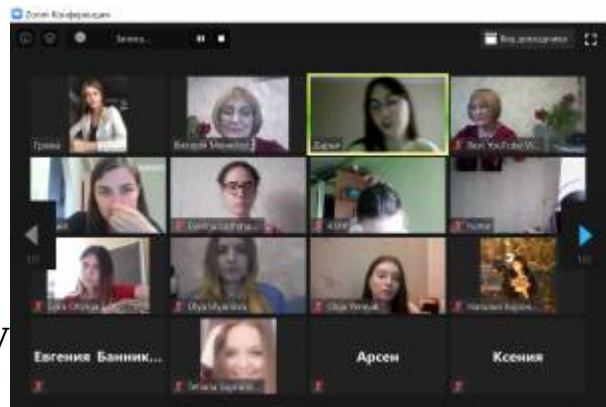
Zoom Конференция

Запись...

Вид докладчика

Ирина

Богдан Михайлов

Дарья

Best YouTube W...

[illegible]

Евгения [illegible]

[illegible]

Yulia

Lera Oboga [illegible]

Olya Myachina

Olga Venyuk

Наталья Карпе...

Евгения Банник...

Элина Зарипо...

Арсен

Ксения

1/2

1/2